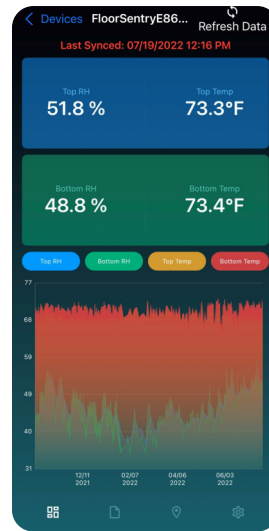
< Devices FloorSentryE86...

Refresh Data

Last Synced: 07/19/2022 12:16 PM

Top RH
51.8 %

Top Temp
73.3°F

Bottom RH
48.8 %

Bottom Temp
73.4°F

Top RH
Bottom RH
Top Temp
Bottom Temp

77
68
59
49
40
31

12/11
2021
02/07
2022
04/06
2022
06/03
2022